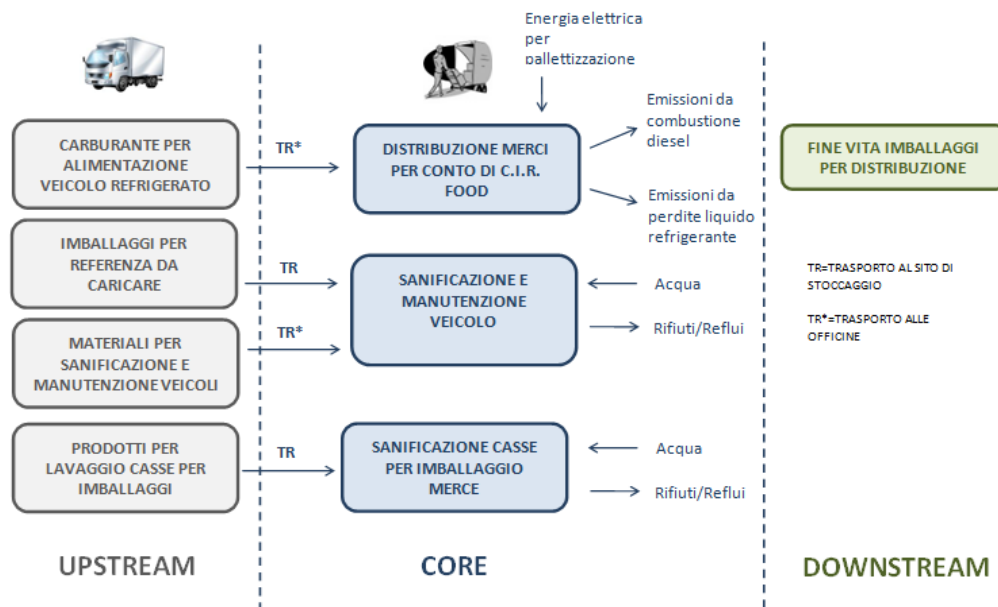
Energia elettrica per pallettizzazione

CARBURANTE PER ALIMENTAZIONE VEICOLO REFRIGERATO

TR*

DISTRIBUZIONE MERCI PER CONTO DI C.I.R. FOOD

Emissioni da combustione diesel

Emissioni da perdite liquido refrigerante

FINE VITA IMBALLAGGI PER DISTRIBUZIONE

IMBALLAGGI PER REFERENZA DA CARICARE

TR

SANIFICAZIONE E MANUTENZIONE VEICOLO

Acqua

Rifiuti/Reflui

TR=TRASPORTO AL SITO DI STOCCAGGIO

TR*=TRASPORTO ALLE OFFICINE

MATERIALI PER SANIFICAZIONE E MANUTENZIONE VEICOLI

TR*

PRODOTTI PER LAVAGGIO CASSE PER IMBALLAGGI

TR

SANIFICAZIONE CASSE PER IMBALLAGGIO MERCE

Acqua

Rifiuti/Reflui

UPSTREAM

CORE

DOWNSTREAM